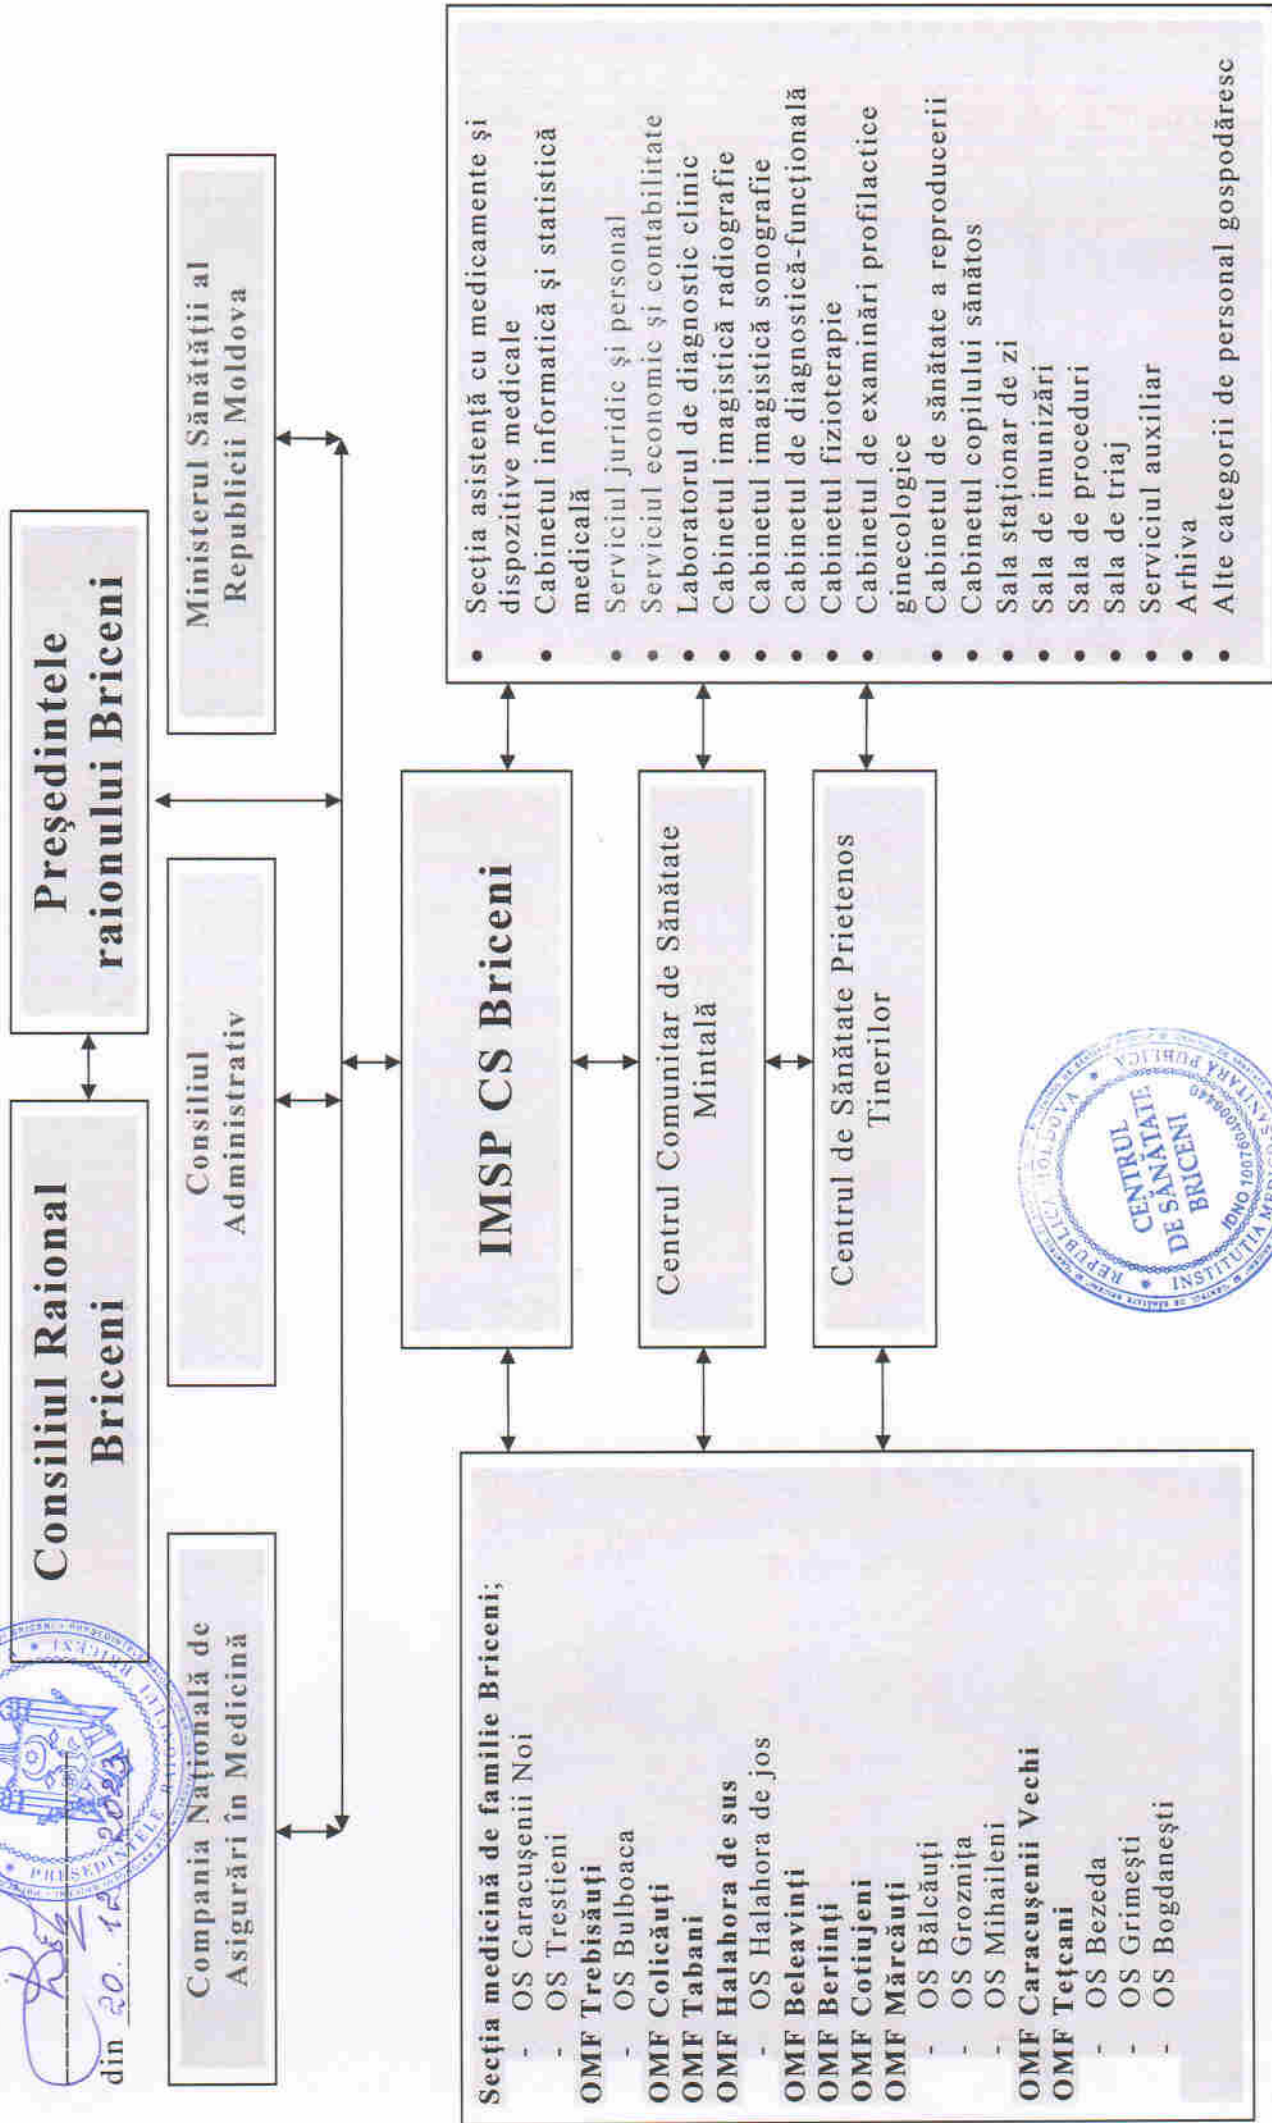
din 20. 12 2023

Consiliul Raional Briceni

Președintele raionului Briceni

Compania Națională de Asigurări în Medicină

Consiliul Administrativ

Ministerul Sănătății al Republicii Moldova

IMSP CS Briceni

Centrul Comunitar de Sănătate Mintală

Centrul de Sănătate Prietenos Tinerilor

Secția medicină de familie Briceni;
- OS Caracușenii Noi
- OS Trestieni
OMF Trebisăuți
- OS Bulboaca
OMF Colicăuți
OMF Tabani
OMF Halahora de sus
- OS Halahora de jos
OMF Beleavinți
OMF Berlinți
OMF Cotiujeni
OMF Mărcăuți
- OS Bălcăuți
- OS Groznița
- OS Mihaileni
OMF Caracușenii Vechi
OMF Tețcani
- OS Bezeda
- OS Grimești
- OS Bogdanești

• Secția asistență cu medicamente și dispozitive medicale
• Cabinetul informatică și statistică medicală
• Serviciul juridic și personal
• Serviciul economic și contabilitate
• Laboratorul de diagnostic clinic
• Cabinetul imagistică radiografie
• Cabinetul imagistică sonografie
• Cabinetul de diagnostică-funcțională
• Cabinetul fizioterapie
• Cabinetul de examinări profilactice ginecologice
• Cabinetul de sănătate a reproducerii
• Cabinetul copilului sănătos
• Sala staționar de zi
• Sala de imunizări
• Sala de proceduri
• Sala de triaj
• Serviciul auxiliar
• Arhiva
• Alte categorii de personal gospodăresc

REPUBLICA MOLDOVA • INSTITUȚIA MEDICO-SANITARĂ PUBLICĂ • CENTRUL DE SĂNĂTATE BRICENI • IDNO 1007601008440

PREȘEDINTELE RAIONULUI BRICENI